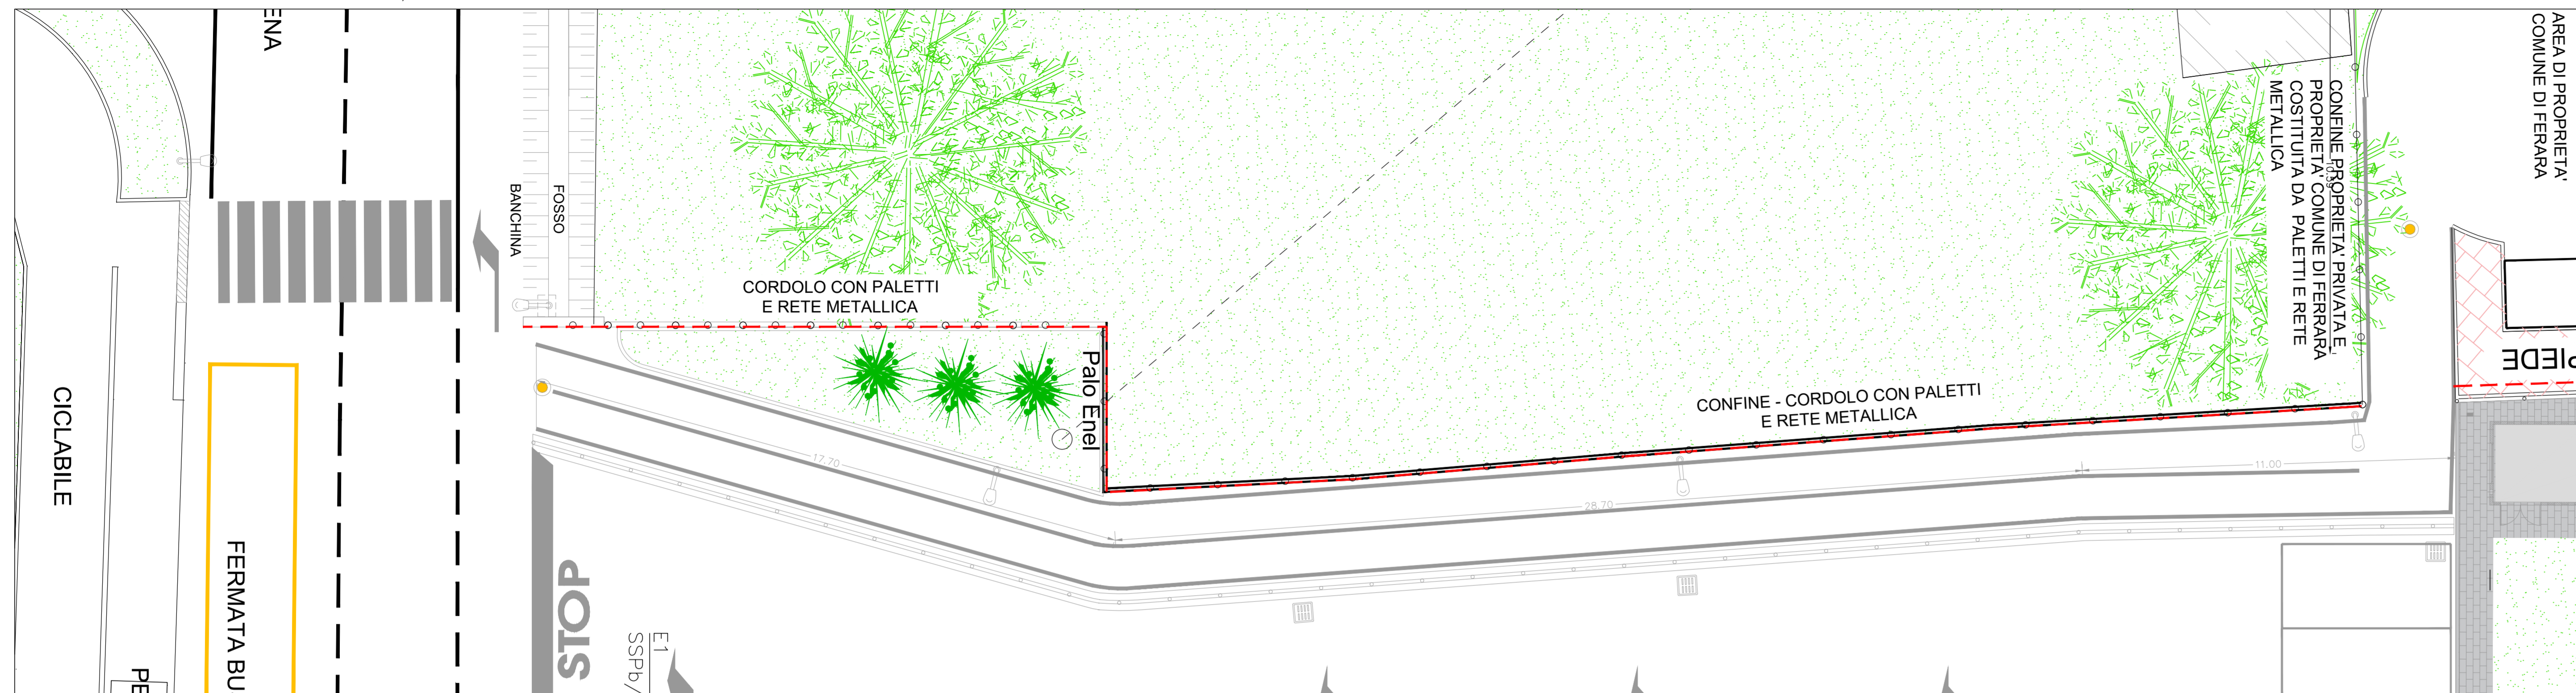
ENA

CICLABILE

FERMATA BU

PE

BANCHINA

FOSSO

CORDOLO CON PALETTI
E RETE METALLICA

Palo Enel

17.70

STOP

E1
SSPb/

CONFINE - CORDOLO CON PALETTI
E RETE METALLICA

28.70

11.00

CONFINE PROPRIETA' PRIVATA E PROPRIETA' COMUNE DI FERRARA COSTITUITA DA PALETTI E RETE METALLICA

AREA DI PROPRIETA' COMUNE DI FERARA

PIEDE